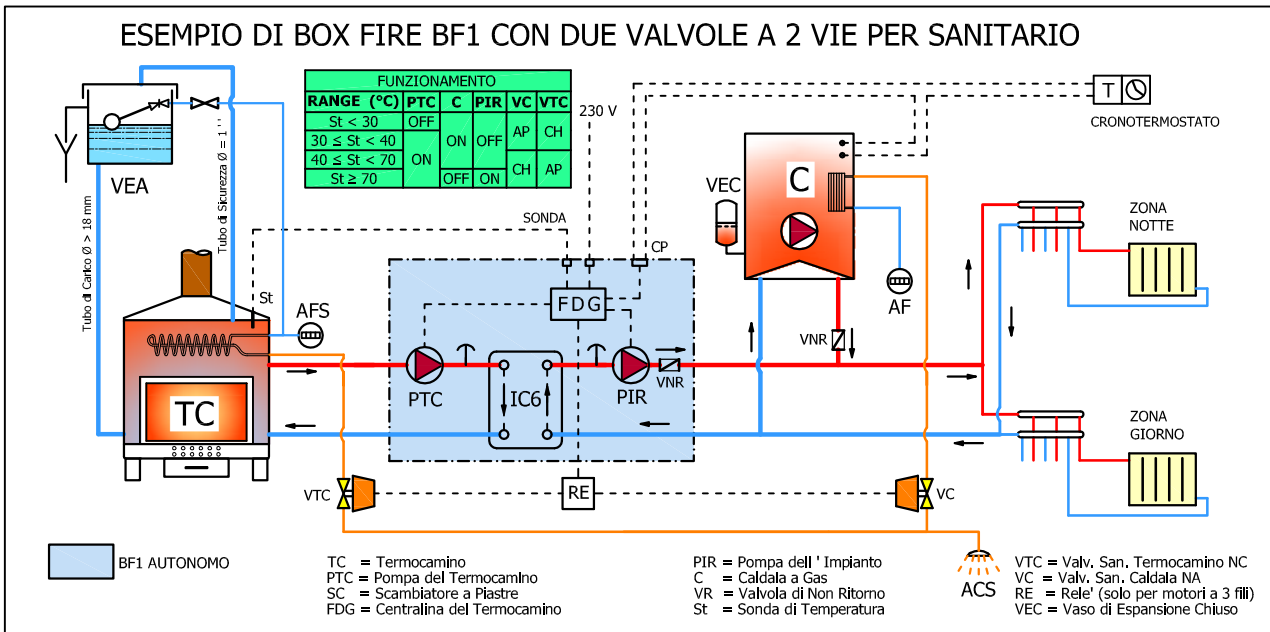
ESEMPIO DI BOX FIRE BF1 CON DUE VALVOLE A 2 VIE PER SANITARIO

| FUNZIONAMENTO | | | | | |
|---|---|---|---|---|---|
| RANGE (°C) | PTC | C | PIR | VC | VTC |
| St < 30 | OFF | ON | OFF | AP | CH |
| 30 ≤ St < 40 | ON | ON | OFF | AP | CH |
| 40 ≤ St < 70 | ON | ON | OFF | CH | AP |
| St ≥ 70 | ON | OFF | ON | CH | AP |

230 V

T

CRONOTERMOSTATO

VEA

Tubo di Carico Ø > 18 mm

Tubo di Sicurezza Ø = 1 "

SONDA

CP

FDG

VEC

C

AF

ZONA NOTTE

ZONA GIORNO

St

AFS

TC

PTC

IC6

PIR

VNR

VNR

VTC

RE

VC

BF1 AUTONOMO

TC = Termocamino
PTC = Pompa del Termocamino
SC = Scambiatore a Piastre
FDG = Centralina del Termocamino

PIR = Pompa dell ' Impianto
C = Caldaia a Gas
VR = Valvola di Non Ritorno
St = Sonda di Temperatura

ACS

VTC = Valv. San. Termocamino NC
VC = Valv. San. Caldaia NA
RE = Rele' (solo per motori a 3 fili)
VEC = Vaso di Espansione Chiuso